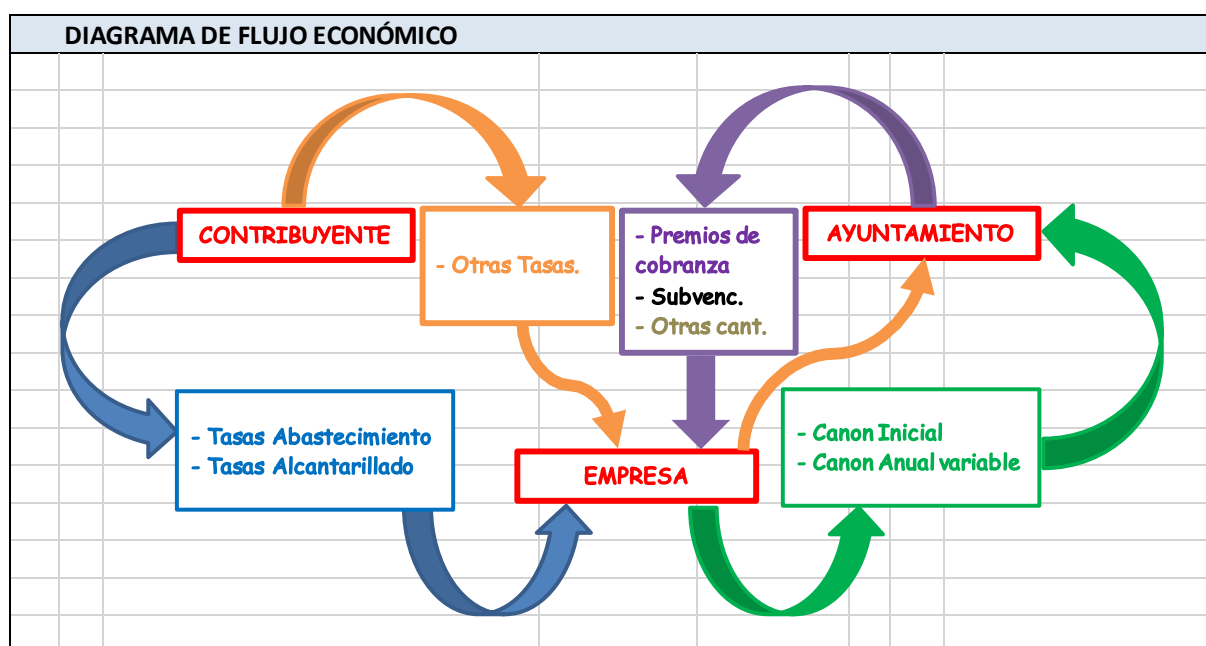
DIAGRAMA DE FLUJO ECONÓMICO

CONTRIBUYENTE

- Otras Tasas.

- Premios de cobranza
- Subvenc.
- Otras cant.

AYUNTAMIENTO

- Tasas Abastecimiento
- Tasas Alcantarillado

EMPRESA

- Canon Inicial
- Canon Anual variable